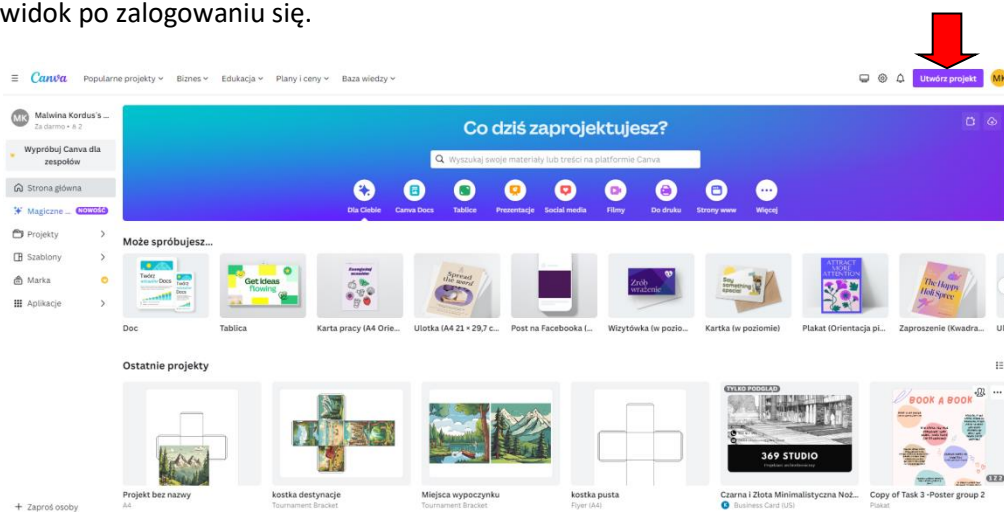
widok po zalogowaniu się.

Canva Popularne projekty Biznes Edukacja Plany i ceny Baza wiedzy

Utwórz projekt MK

MK Malwina Kordus's ...
Za darmo • 2

Wypróbuj Canva dla zespołów

Strona główna
Magiczne ... NOWOŚĆ
Projekty
Szablony
Marka
Aplikacje

Co dziś zaprojektujesz?

Wyszukaj swoje materiały lub treści na platformie Canva

Dla Ciebie Canva Docs Tablice Prezentacje Social media Filmy Do druku Strony www Więcej

Może spróbujesz...

Doc
Tablica
Karta pracy (A4 Orie...
Ulotka (A4 21 × 29,7 c...
Post na Facebooka (...
Wizytówka (w pozio...
Kartka (w poziomie)
Plakat (Orientacja pi...
Zaproszenie (Kwadra...

Get ideas flowing
Zrób wrażenie
Say something special
ATTRACT MORE ATTENTION
The Happy Holi Spree

Ostatnie projekty

Projekt bez nazwy
A4
kostka destynacje
Tournament Bracket
Miejsca wypoczynku
Tournament Bracket
kostka pusta
Flyer (A4)
TYLKO PODGLĄD
369 STUDIO
Czarna i Złota Minimalistyczna Noż...
Business Card (US)
BOOK A BOOK
Copy of Task 3 -Poster group 2
Plakat

+ Zaproś osoby